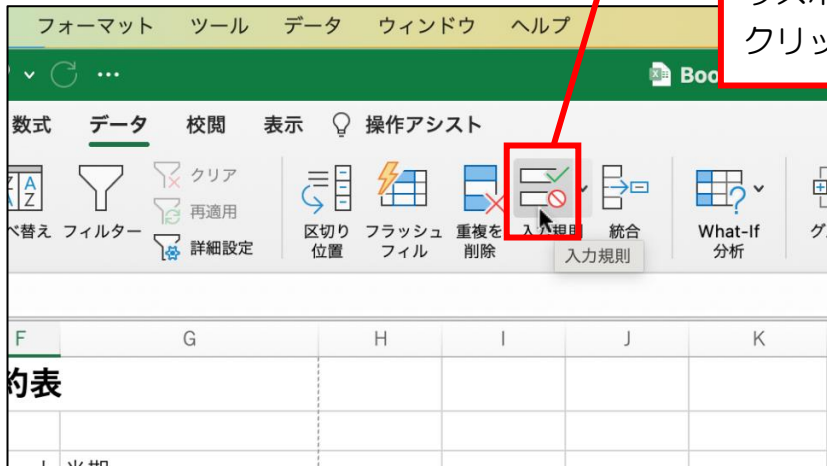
フォーマット ツール データ ウィンドウ ヘルプ

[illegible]
クリッ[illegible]

Boo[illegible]

数式 データ 校閲 表示 操作アシスト

べ替え フィルター クリア 再適用 詳細設定

区切り位置 フラッシュフィル 重複を削除 入力規則 統合 What-If分析 グ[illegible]

入力規則

| F | G | H | I | J | K |
|---|---|---|---|---|---|
| 約表 | | | | | |
| | | | | | |
| | 当 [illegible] | | | | |